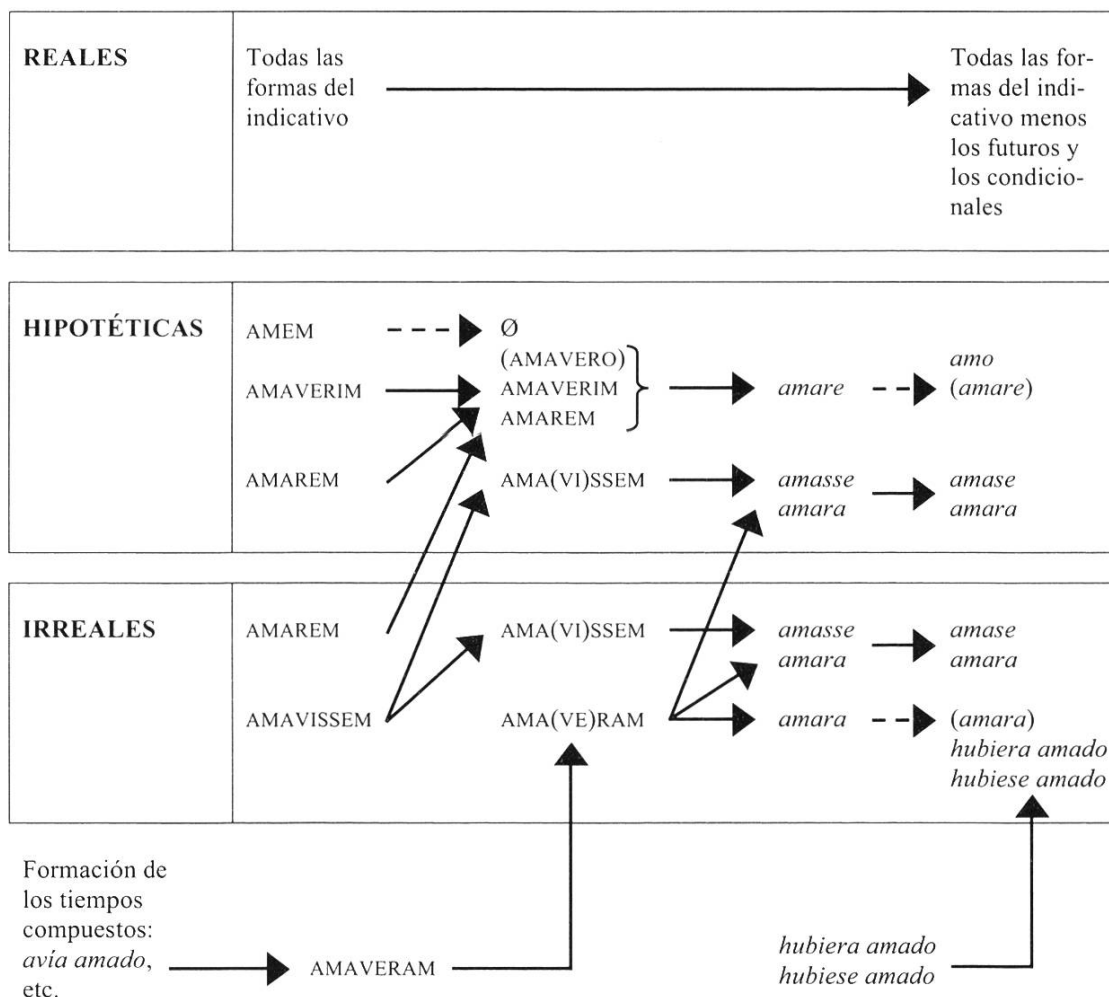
REALES

Todas las formas del indicativo

Todas las formas del indicativo menos los futuros y los condicionales

HIPOTÉTICAS

AMEM

Ø

(AMAVERO)
AMAVERIM
AMAREM

AMAVERIM

*amare*

*amo*
(*amare*)

AMAREM

AMA(VI)SSEM

*amasse*
*amara*

*amase*
*amara*

IRREALES

AMAREM

AMA(VI)SSEM

*amasse*
*amara*

*amase*
*amara*

AMAVISSEM

AMA(VE)RAM

*amara*

(*amara*)
*hubiera amado*
*hubiese amado*

Formación de los tiempos compuestos: *avía amado*, etc.

AMAVERAM

*hubiera amado*
*hubiese amado*